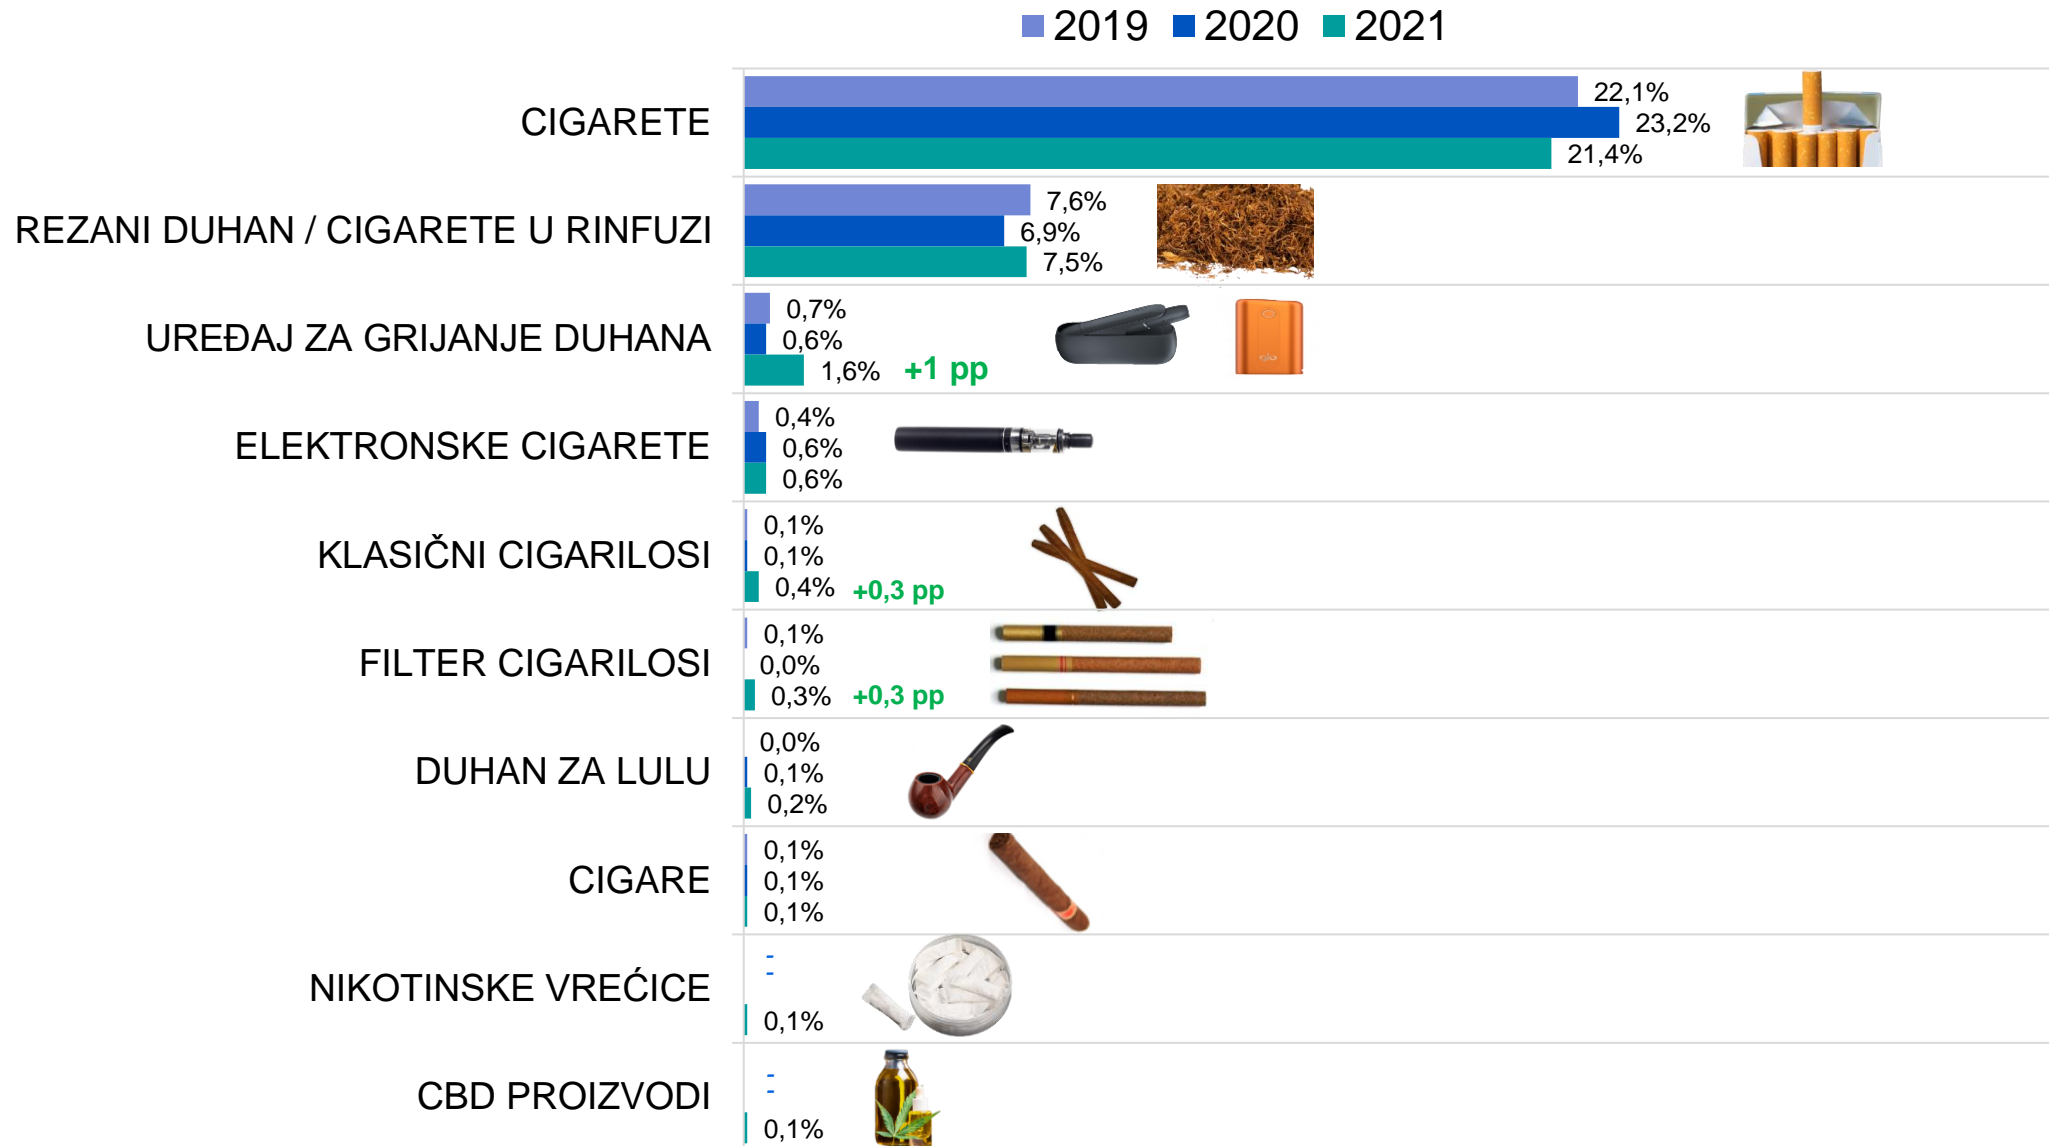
2019 2020 2021

| | 2019 | 2020 | 2021 | |
|---|---|---|---|---|
| CIGARETE | 22,1% | 23,2% | 21,4% | |
| REZANI DUHAN / CIGARETE U RINFUZI | 7,6% | 6,9% | 7,5% | |
| UREĐAJ ZA GRIJANJE DUHANA | 0,7% | 0,6% | 1,6% | +1 pp |
| ELEKTRONSKE CIGARETE | 0,4% | 0,6% | 0,6% | |
| KLASIČNI CIGARILOSI | 0,1% | 0,1% | 0,4% | +0,3 pp |
| FILTER CIGARILOSI | 0,1% | 0,0% | 0,3% | +0,3 pp |
| DUHAN ZA LULU | 0,0% | 0,1% | 0,2% | |
| CIGARE | 0,1% | 0,1% | 0,1% | |
| NIKOTINSKE VREĆICE | - | - | 0,1% | |
| CBD PROIZVODI | - | - | 0,1% | |